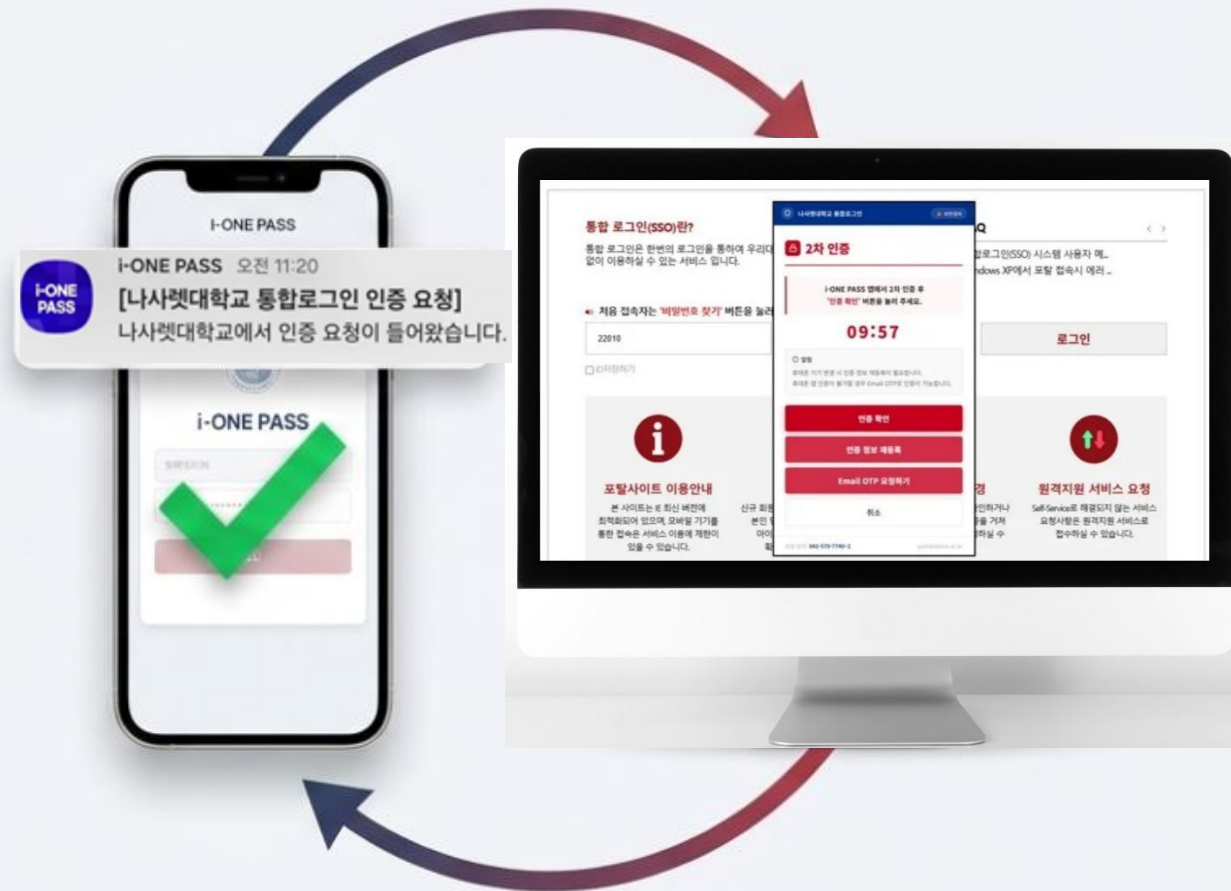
I-ONE PASS

I-ONE PASS

i-ONE PASS 오전 11:20
[나사렛대학교 통합로그인 인증 요청]
나사렛대학교에서 인증 요청이 들어왔습니다.

i-ONE PASS

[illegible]

통합 로그인(SSO)란?
통합 로그인은 한번의 로그인을 통하여 우리대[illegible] 없이 이용하실 수 있는 서비스 입니다.

처음 접속자는 '비밀번호 찾기' 버튼을 눌러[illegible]

22010

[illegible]

Q
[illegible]로그인(SSO) 시스템 사용자 메..
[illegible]ndows XP에서 포탈 접속시 에러 ..

로그인

포탈사이트 이용안내
본 사이트는 IE 최신 버전에 최적화되어 있으며, 모바일 기기를 통한 접속은 서비스 이용에 제한이 있을 수 있습니다.

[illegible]

원격지원 서비스 요청
Self-Service로 해결되지 않는 서비스 요청사항은 원격지원 서비스로 접수하실 수 있습니다.

나사렛대학교 통합로그인

2차 인증
i-ONE PASS 앱에서 2차 인증 후 '인증 확인' 버튼을 눌러 주세요.
09:57
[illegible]
인증 확인
인증 정보 재등록
Email OTP 요청하기
취소
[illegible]